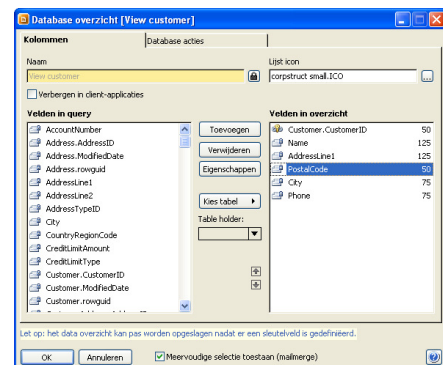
Database overzicht [View customer]

Kolommen | Database acties

Naam
View customer

Lijst icon
corpstruct small.ICO

Verbergen in client-applicaties

Velden in query
AccountNumber
Address.AddressID
Address.ModifiedDate
Address.rowguid
AddressLine1
AddressLine2
AddressTypeID
City
CountryRegionCode
CreditLimitAmount
CreditLimitType
Customer.CustomerID
Customer.ModifiedDate
Customer.rowguid

Toevoegen
Verwijderen
Eigenschappen
Kies tabel
Table holder:

Velden in overzicht
| | |
|---|---|
| Customer.CustomerID | 50 |
| Name | 125 |
| AddressLine1 | 125 |
| PostalCode | 50 |
| City | 75 |
| Phone | 75 |

Let op: het data overzicht kan pas worden opgeslagen nadat er een sleutelveld is gedefinieërd.

OK
Annuleren
Meervoudige selectie toestaan (mailmerge)